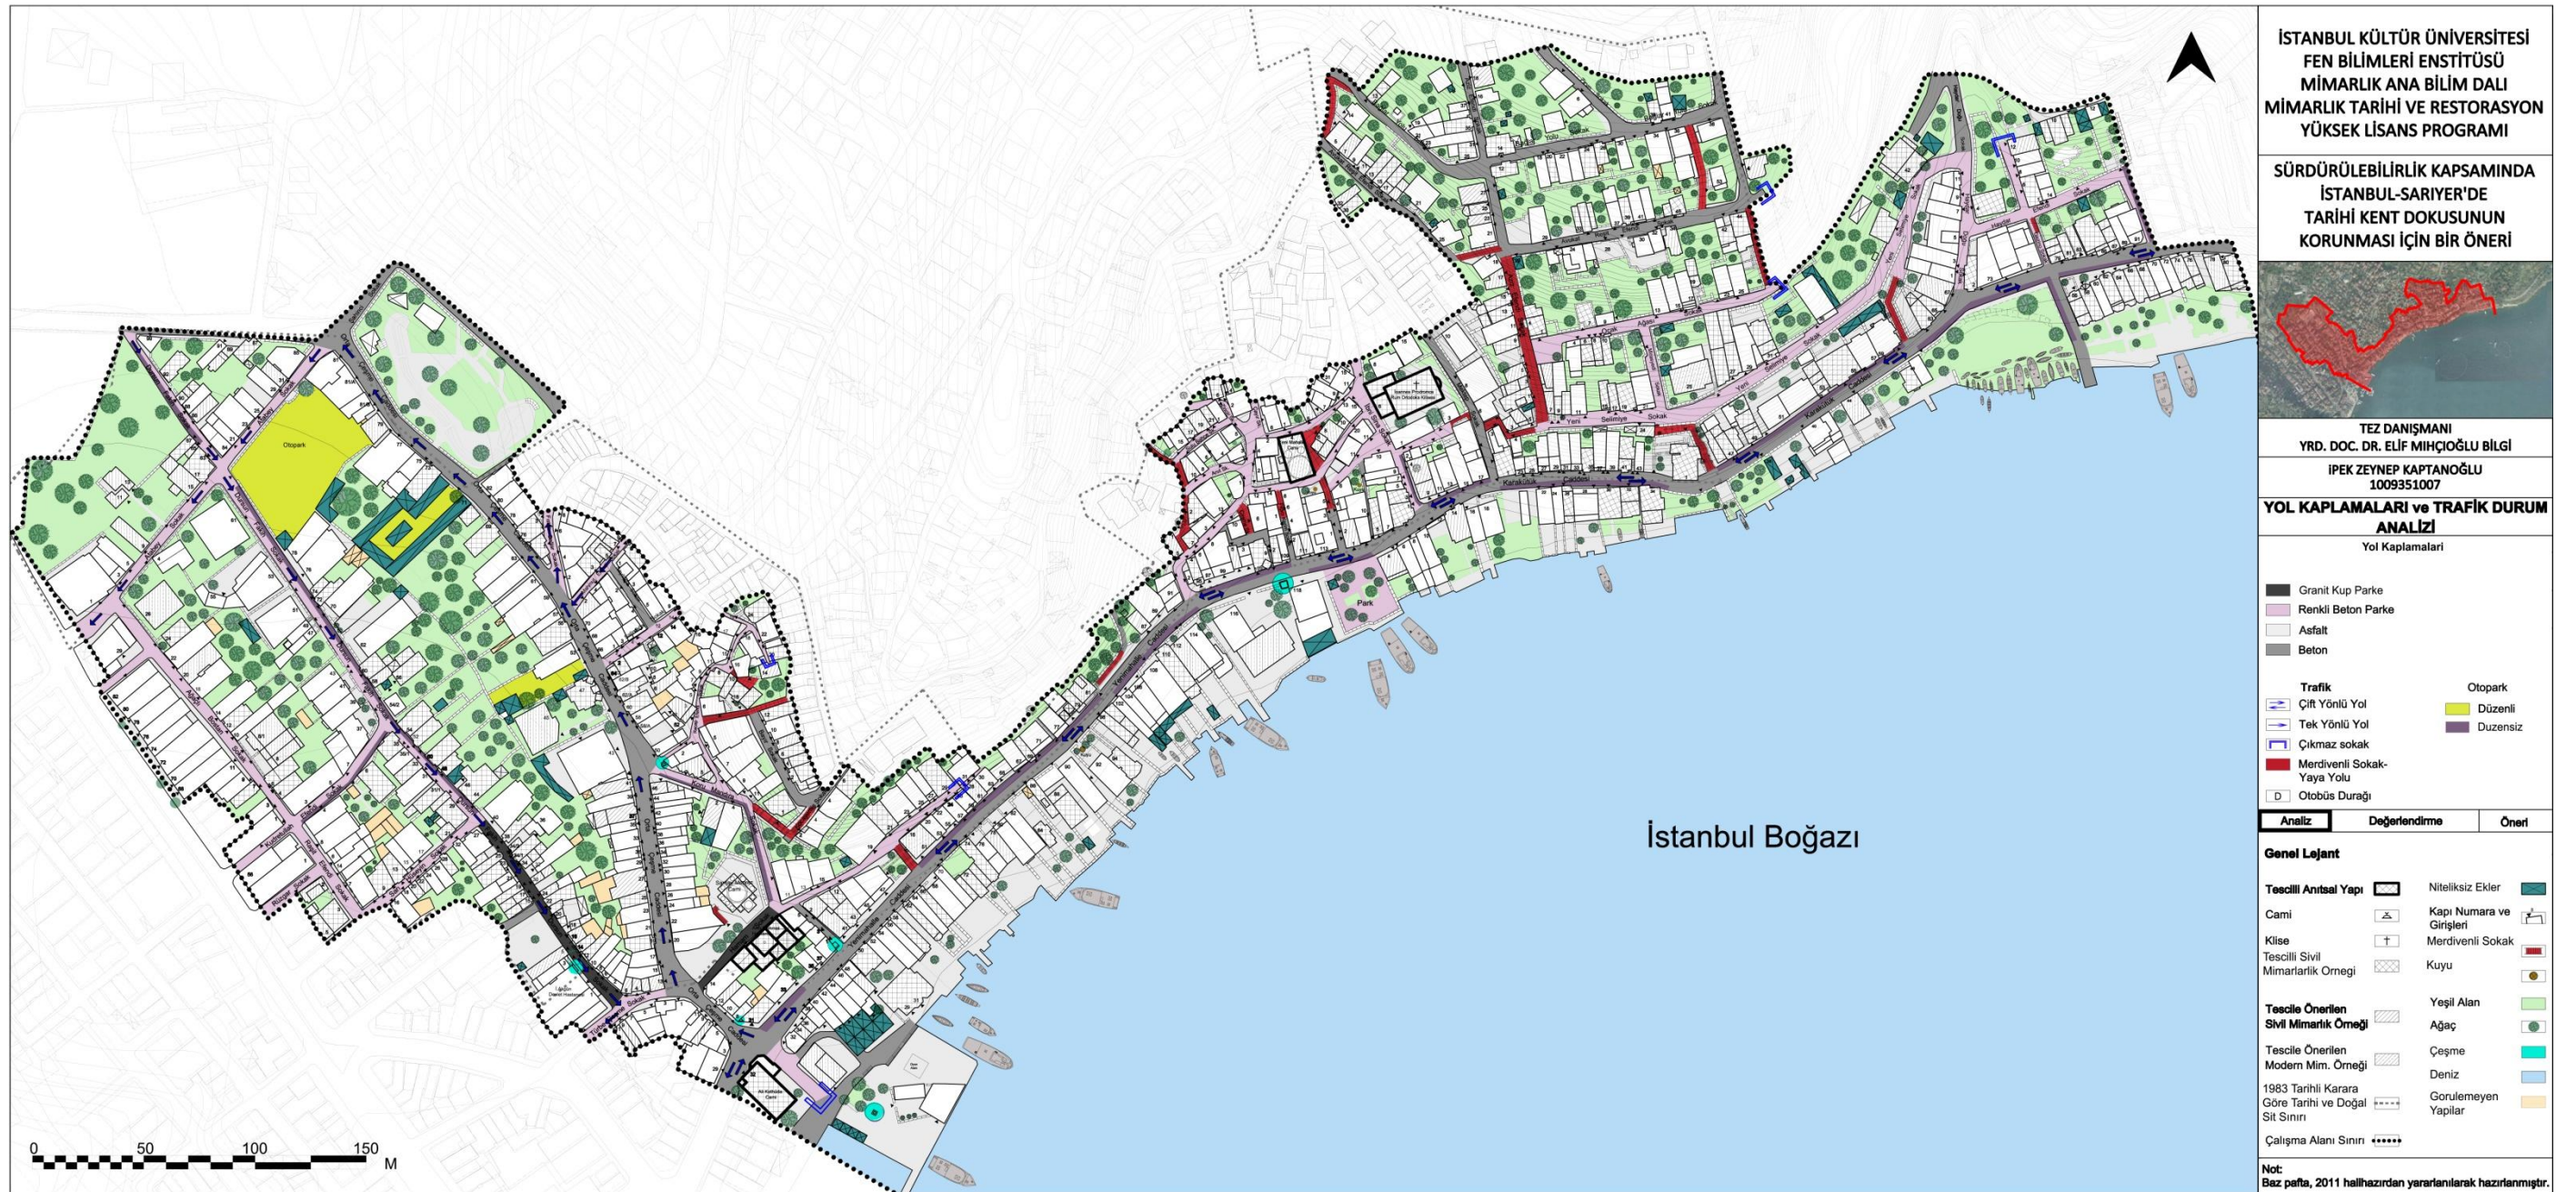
İSTANBUL KÜLTÜR ÜNİVERSİTESİ
FEN BİLİMLERİ ENSTİTÜSÜ
MİMARLIK ANA BİLİM DALI
MİMARLIK TARİHİ VE RESTORASYON
YÜKSEK LİSANS PROGRAMI

SÜRDÜRÜLEBİLİRLİK KAPSAMINDA
İSTANBUL-SARIYER'DE
TARİHİ KENT DOKUSUNUN
KORUNMASI İÇİN BİR ÖNERİ

TEZ DANIŞMANI
YRD. DOC. DR. ELİF MIHÇIOĞLU BİLGİ

İPEK ZEYNEP KAPTANOĞLU
1009351007

YOL KAPLAMALARI ve TRAFİK DURUM ANALİZİ

Yol Kaplamalari

Granit Kup Parke
Renkli Beton Parke
Asfalt
Beton

Trafik
Çift Yönlü Yol
Tek Yönlü Yol
Çıkmaz sokak
Merdivenli Sokak-Yaya Yolu
D Otobüs Durağı

Otopark
Düzenli
Duzensiz

Analiz | Değerlendirme | Öneri

Genel Lejant

Tescilli Anıtsal Yapı
Cami
Klise
Tescilli Sivil Mimarlarlık Ornegi
Tescile Önerilen Sivil Mimarlık Örneği
Tescile Önerilen Modern Mim. Örneği
1983 Tarihli Karara Göre Tarihi ve Doğal Sit Sınırı
Çalışma Alanı Sınırı
Niteliksiz Ekler
Kapı Numara ve Girişleri
Merdivenli Sokak
Kuyu
Yeşil Alan
Ağaç
Çeşme
Deniz
Gorulemeyen Yapilar

Not:
Baz pafta, 2011 halihazırdan yararlanılarak hazırlanmıştır.

İstanbul Boğazı

Otopark
Park
Yeni Selimiye Sokak
Karakulak Caddesi
Ağası
Ocak

0 50 100 150 M